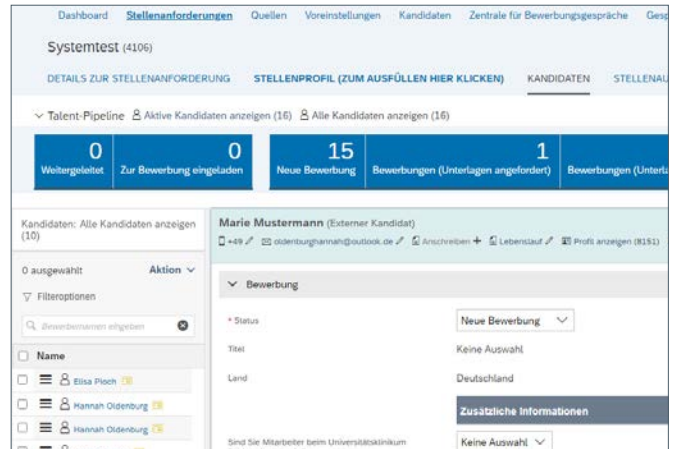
Dashboard Stellenanforderungen Quellen Voreinstellungen Kandidaten Zentrale für Bewerbungsgespräche Gesp

Systemtest (4106)

DETAILS ZUR STELLENANFORDERUNG STELLENPROFIL (ZUM AUSFÜLLEN HIER KLICKEN) KANDIDATEN STELLENAU

Talent-Pipeline Aktive Kandidaten anzeigen (16) Alle Kandidaten anzeigen (16)

| 0 Weitergeleitet | 0 Zur Bewerbung eingeladen | 15 Neue Bewerbung | 1 Bewerbungen (Unterlagen angefordert) | Bewerbungen (Unterla |
|---|---|---|---|---|

Kandidaten: Alle Kandidaten anzeigen (10)

0 ausgewählt Aktion

Filteroptionen

Bewerbernamen eingeben

Name

Elisa Pisch

Hannah Oldenburg

Hannah Oldenburg

Marie Mustermann (Externer Kandidat)

+49 oldenburghannah@outlook.de Anschreiben Lebenslauf Profil anzeigen (8151)

Bewerbung

* Status Neue Bewerbung

Titel Keine Auswahl

Land Deutschland

Zusätzliche Informationen

Sind Sie Mitarbeiter beim Universitätsklinikum Keine Auswahl